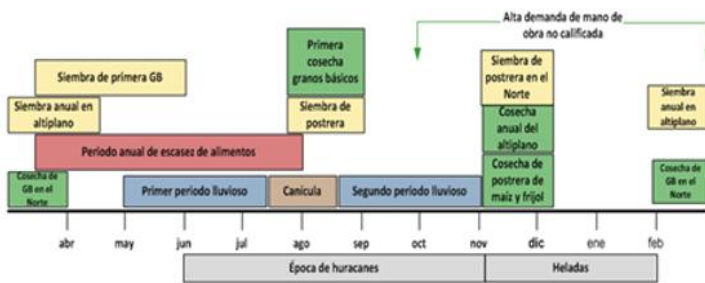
Alta demanda de mano de obra no calificada

Siembra de primera GB

Siembra anual en altiplano

Primera cosecha granos básicos

Siembra de postrera

Siembra de postrera en el Norte

Siembra anual en altiplano

Periodo anual de escasez de alimentos

Cosecha anual del altiplano

Cosecha de GB en el Norte

Primer periodo lluvioso

Canícula

Segundo periodo lluvioso

Cosecha de postrera de maíz y frijol

Cosecha de GB en el Norte

abr may jun jul ago sep oct nov dic ene feb

Época de huracanes

Heladas